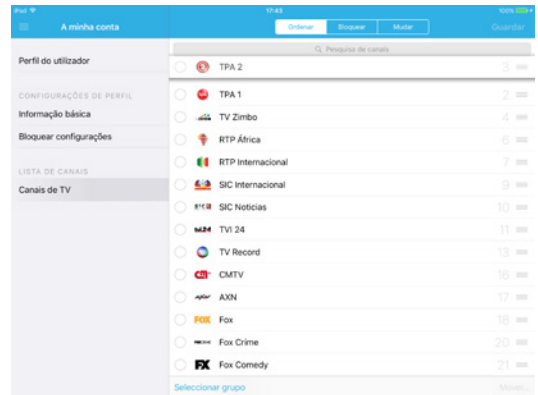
iPad 17:43 100%

A minha conta

Ordenar Bloquear Mutar

Guardar

Q Pesquisa de canais

Perfil do utilizador

CONFIGURAÇÕES DE PERFIL

Informação básica

Bloquear configurações

LISTA DE CANAIS

Canais de TV

TPA 2 3

TPA 1 2

TV Zimbo 4

RTP África 6

RTP Internacional 7

SIC Internacional 9

SIC Noticias 10

TVI 24 11

TV Record 13

CMTV 16

AXN 17

Fox 18

Fox Crime 20

Fox Comedy 21

Seleccionar grupo

Mover...